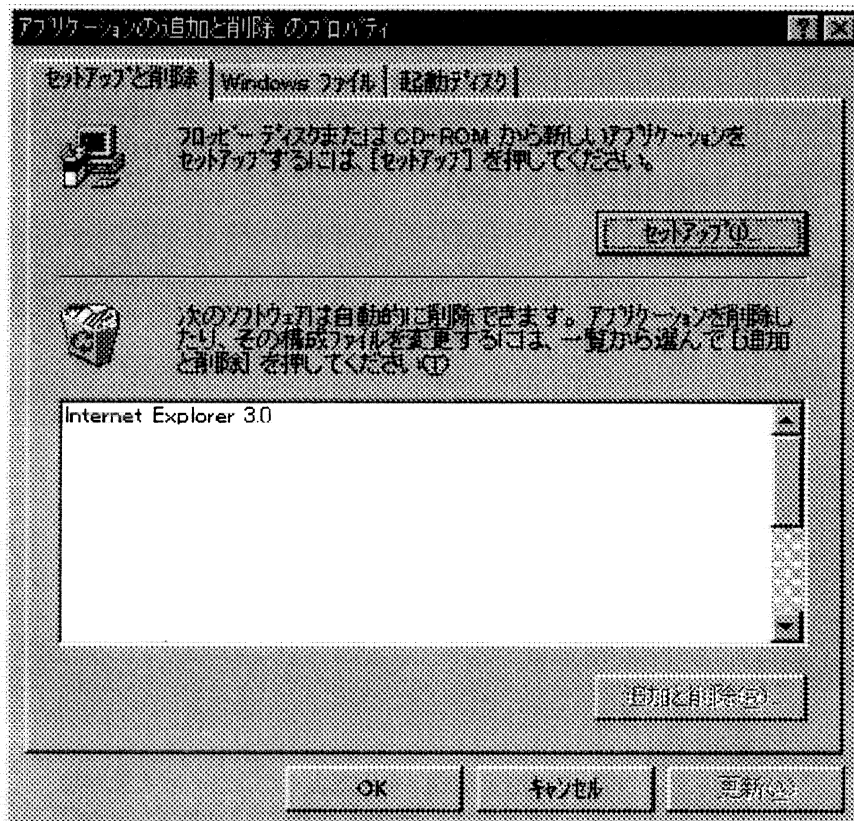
アプリケーションの追加と削除 のプロパティ

セットアップと削除 | Windows ファイル | 起動ディスク

フロッピー ディスクまたは CD-ROM から新しいアプリケーションをセットアップするには、[セットアップ] を押してください。

セットアップ(I)...

次のソフトウェアは自動的に削除できます。アプリケーションを削除したり、その構成ファイルを変更するには、一覧から選んで [追加と削除] を押してください。(T)

Internet Explorer 3.0

追加と削除(R)...

OK | キャンセル | 更新(A)